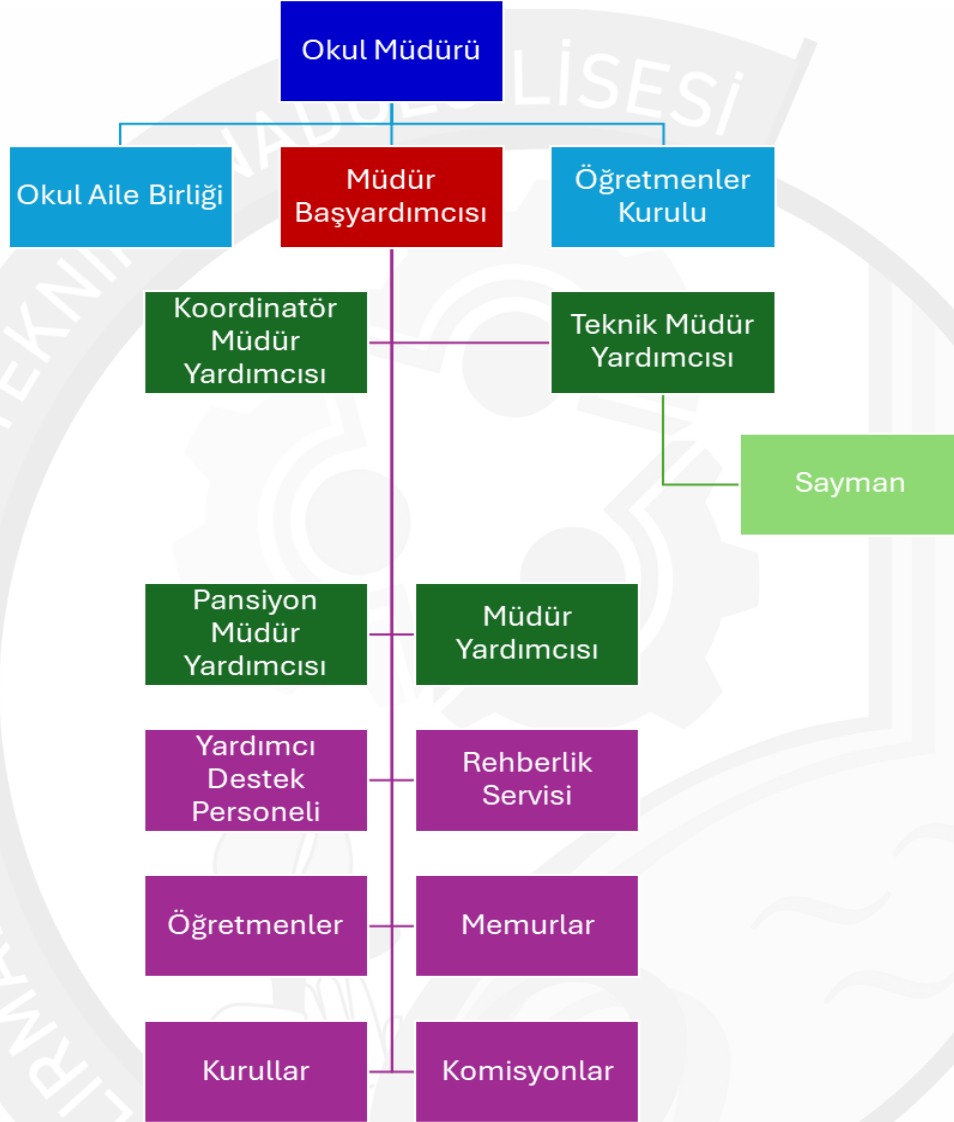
Okul Müdürü

Okul Aile Birliği

Müdür Başyardımcısı

Öğretmenler Kurulu

Koordinatör Müdür Yardımcısı

Teknik Müdür Yardımcısı

Sayman

Pansiyon Müdür Yardımcısı

Müdür Yardımcısı

Yardımcı Destek Personeli

Rehberlik Servisi

Öğretmenler

Memurlar

Kurullar

Komisyonlar